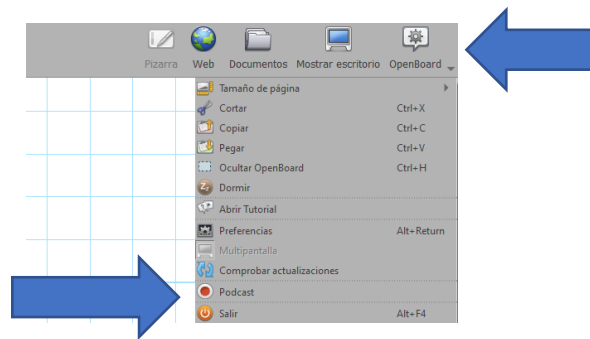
Pizarra Web Documentos Mostrar escritorio OpenBoard

Tamaño de página
Cortar Ctrl+X
Copiar Ctrl+C
Pegar Ctrl+V
Ocultar OpenBoard Ctrl+H
Dormir
Abrir Tutorial
Preferencias Alt+Return
Multipantalla
Comprobar actualizaciones
Podcast
Salir Alt+F4